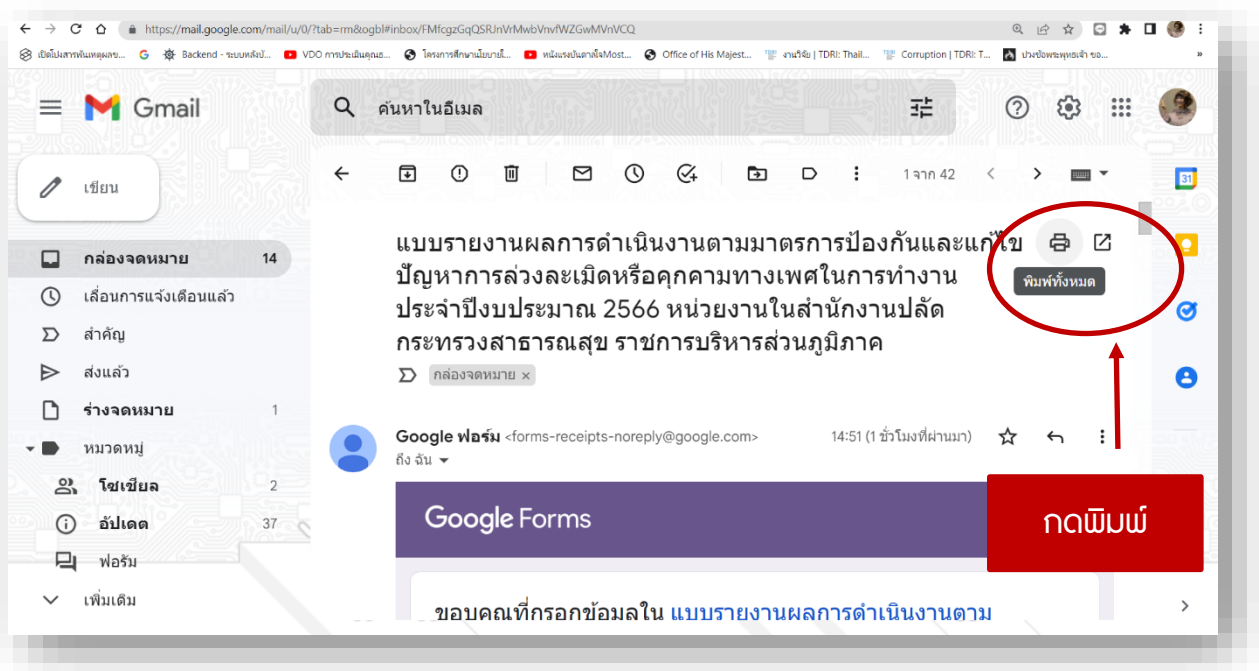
https://mail.google.com/mail/u/0/?tab=rm&ogbl#inbox/FMfcgzGqQSRJnVrMwbVnvfWZGwMVnVCQ

เปิดโปงสารพันเหตุผลข... Backend - ระบบหลังบ้... VDO การประเมินคุณธ... โครงการศึกษานโยบายใ... หนังแรงบันดาลใจMost... Office of His Majest... งานวิจัย | TDRI: Thail... Corruption | TDRI: T... ปวงข้อพระพุทธเจ้า ขอ...

Gmail

ค้นหาในอีเมล

เขียน

กล่องจดหมาย 14
เลื่อนการแจ้งเตือนแล้ว
สำคัญ
ส่งแล้ว
ร่างจดหมาย 1
หมวดหมู่
โซเชียล 2
อัปเดต 37
ฟอรัม
เพิ่มเติม

1 จาก 42

แบบรายงานผลการดำเนินงานตามมาตรการป้องกันและแก้ไขปัญหาการล่วงละเมิดหรือคุกคามทางเพศในการทำงาน ประจำปีงบประมาณ 2566 หน่วยงานในสำนักงานปลัดกระทรวงสาธารณสุข ราชการบริหารส่วนภูมิภาค

พิมพ์ทั้งหมด

กล่องจดหมาย ×

Google ฟอร์ม <forms-receipts-noreply@google.com>
14:51 (1 ชั่วโมงที่ผ่านมา)
ถึง ฉัน

Google Forms

กดพิมพ์

ขอบคุณที่กรอกข้อมูลใน แบบรายงานผลการดำเนินงานตาม